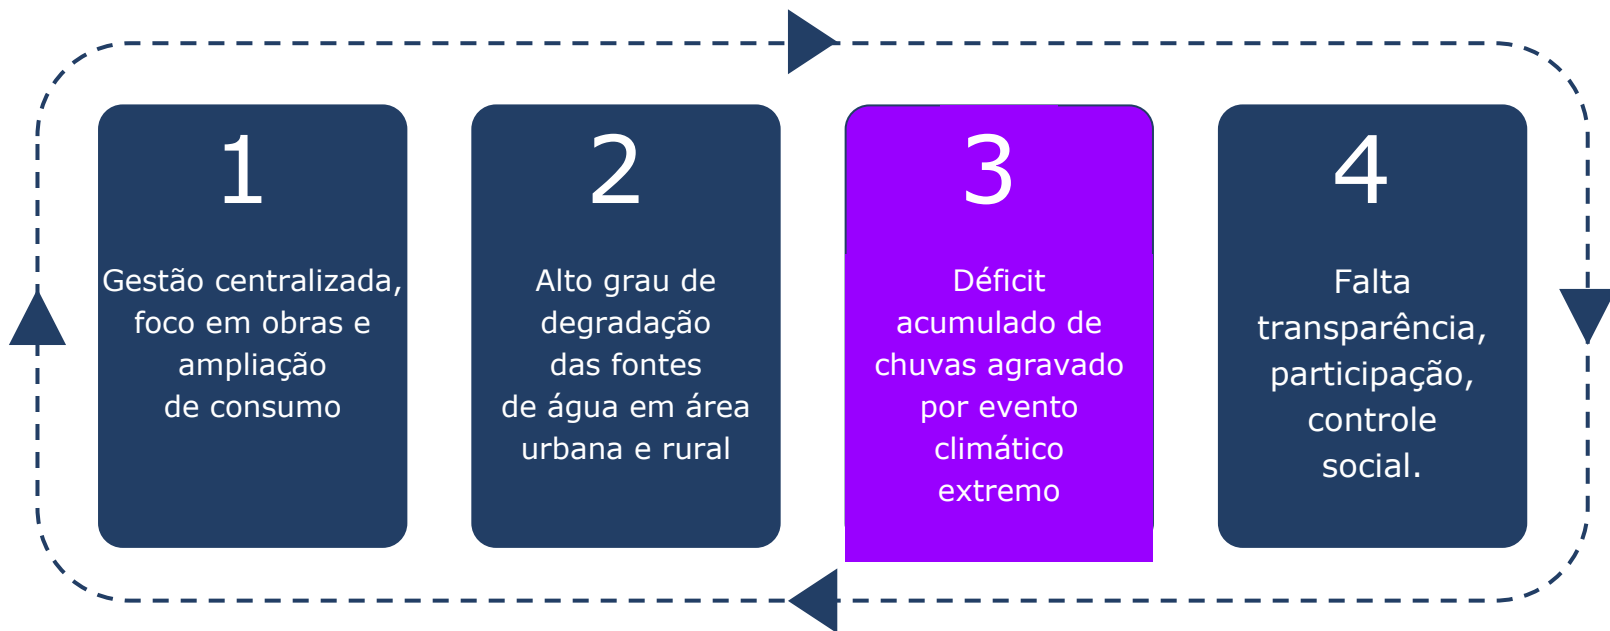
1

Gestão centralizada, foco em obras e ampliação de consumo

2

Alto grau de degradação das fontes de água em área urbana e rural

3

Déficit acumulado de chuvas agravado por evento climático extremo

4

Falta transparência, participação, controle social.